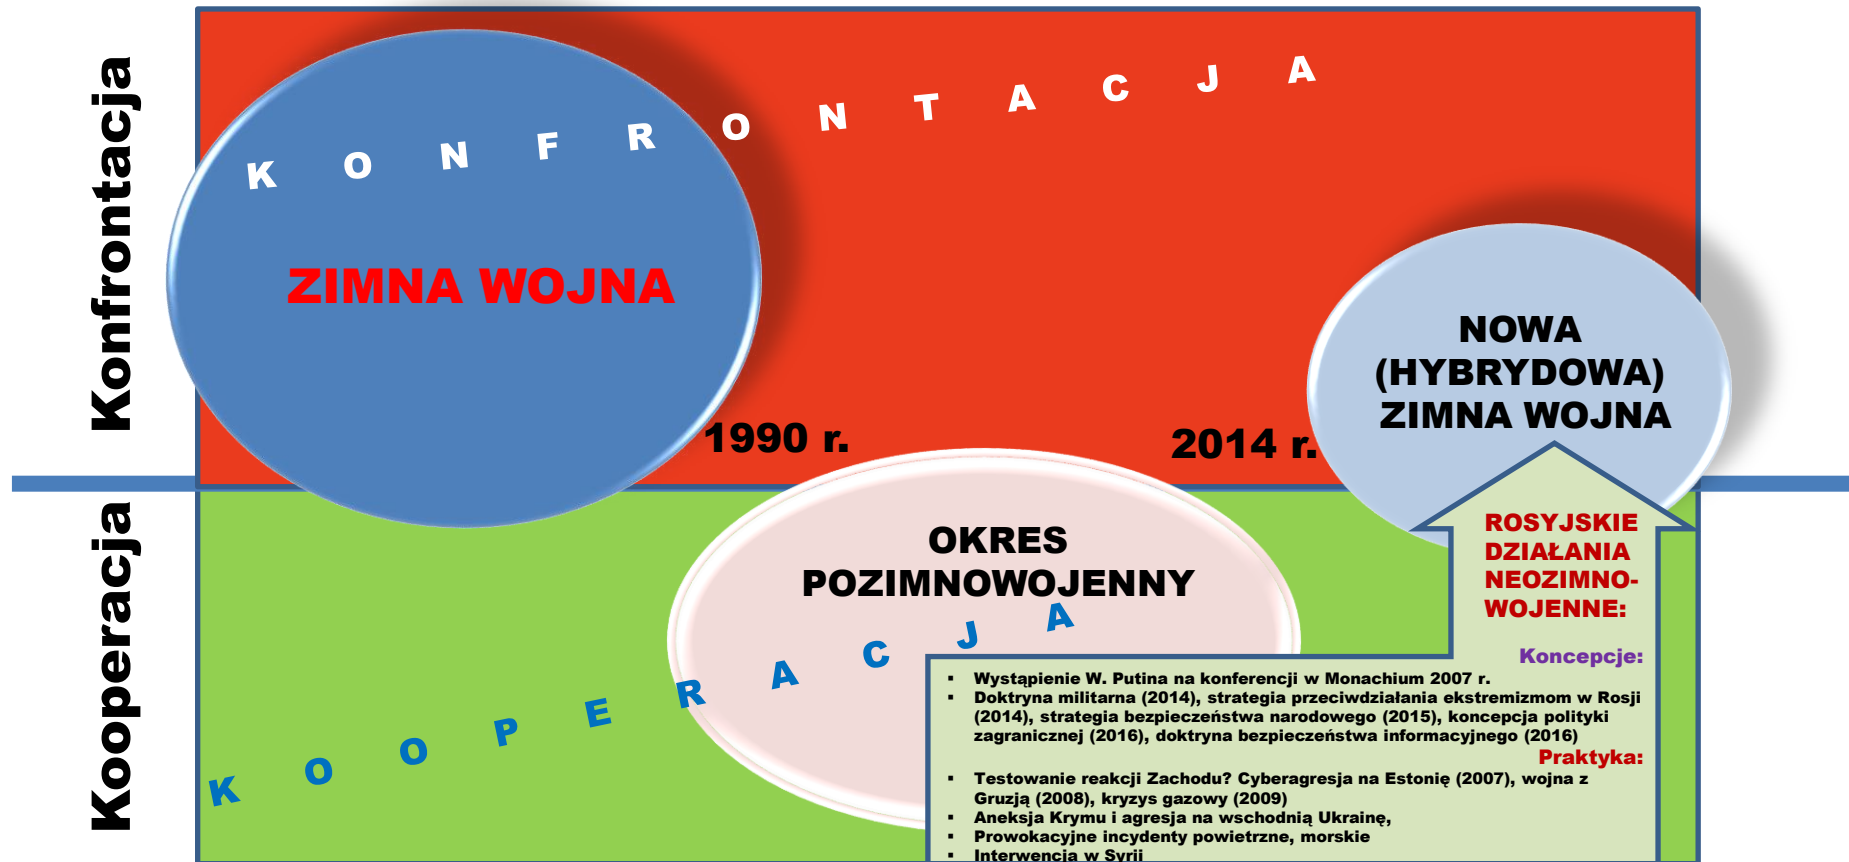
Konfrontacja

Kooperacja

K O N F R O N T A C J A

ZIMNA WOJNA

1990 r.

2014 r.

NOWA (HYBRYDOWA) ZIMNA WOJNA

OKRES POZIMNOWOJENNY

K O O P E R A C J A

ROSYJSKIE DZIAŁANIA NEOZIMNOWOJENNE:

Koncepcje:
- Wystąpienie W. Putina na konferencji w Monachium 2007 r.
- Doktryna militarna (2014), strategia przeciwdziałania ekstremizmom w Rosji (2014), strategia bezpieczeństwa narodowego (2015), koncepcja polityki zagranicznej (2016), doktryna bezpieczeństwa informacyjnego (2016)

Praktyka:
- Testowanie reakcji Zachodu? Cyberagresja na Estonię (2007), wojna z Gruzją (2008), kryzys gazowy (2009)
- Aneksja Krymu i agresja na wschodnią Ukrainę,
- Prowokacyjne incydenty powietrzne, morskie
- Interwencja w Syrii